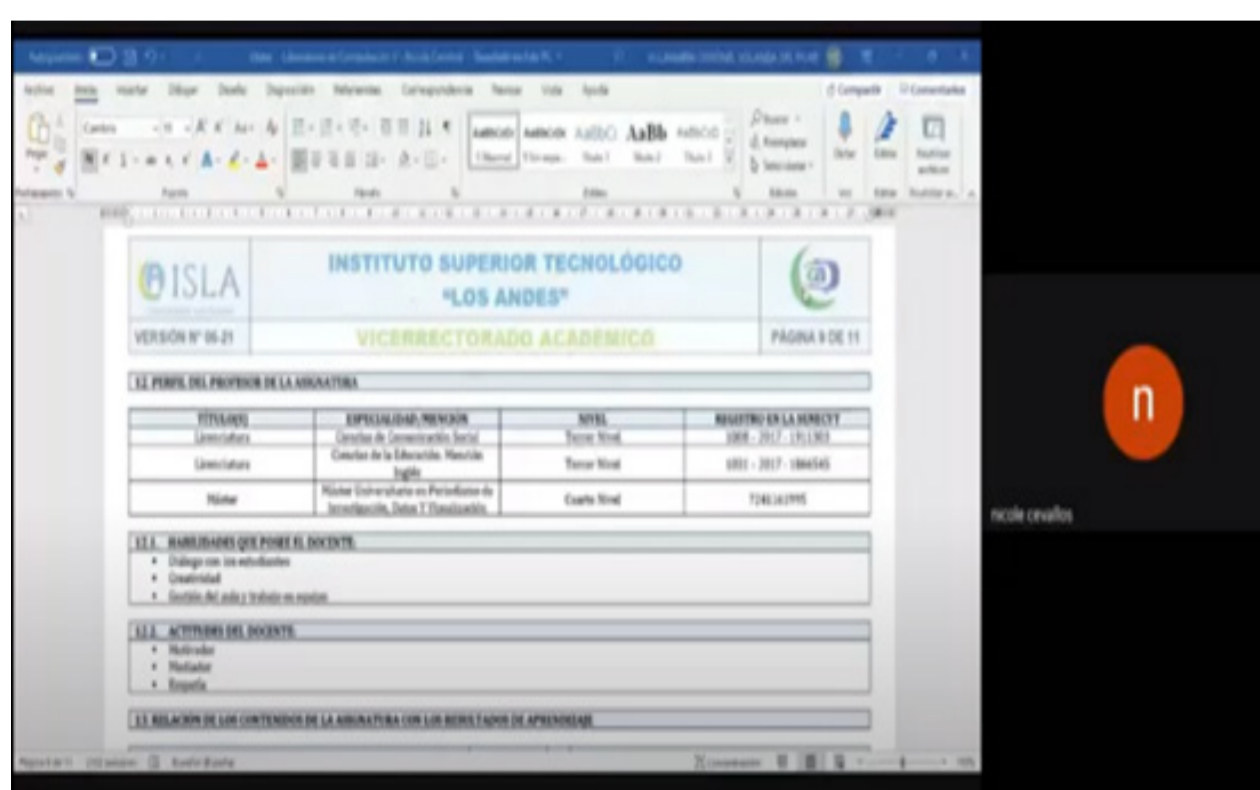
Archivo Inicio Insertar Dibujar Diseño Disposición Referencias Correspondencia Revisar Vista Ayuda

Compartir Comentarios

Calibri

AaBbCcDd AaBbCcDd AaBbC AaBb AaBbCcD

1 Normal 1 Sin espa... Título 1 Título 2 Título 3

Buscar Reemplazar Seleccionar

Dictar Editor

Portapapeles Fuente Párrafo Estilos Edición Voz Editor

ISLA

INSTITUTO SUPERIOR TECNOLÓGICO "LOS ANDES"

VERSIÓN Nº 06-21

VICERRECTORADO ACADEMICO

PÁGINA 9 DE 11

12. PERFIL DEL PROFESOR DE LA ASIGNATURA

| TÍTULO(S) | ESPECIALIDAD/MENCION | NIVEL | REGISTRO EN LA SENESCYT |
|---|---|---|---|
| Licenciatura | Ciencias de Comunicación Social | Tercer Nivel | 1008 - 2017 - 1911303 |
| Licenciatura | Ciencias de la Educación. Mención Inglés | Tercer Nivel | 1031 - 2017 - 1866545 |
| Máster | Máster Universitario en Periodismo de Investigación, Datos Y Visualización | Cuarto Nivel | 7241161995 |

12.1. HABILIDADES QUE POSEE EL DOCENTE:
• Diálogo con los estudiantes
• Creatividad
• Gestión del aula y trabajo en equipo

12.2. ACTITUDES DEL DOCENTE:
• Motivador
• Mediador
• Empatía

13. RELACION DE LOS CONTENIDOS DE LA ASIGNATURA CON LOS RESULTADOS DE APRENDIZAJE

Página 9 de 11 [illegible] palabras Español (España)

Concentración

nicole cevallos

n